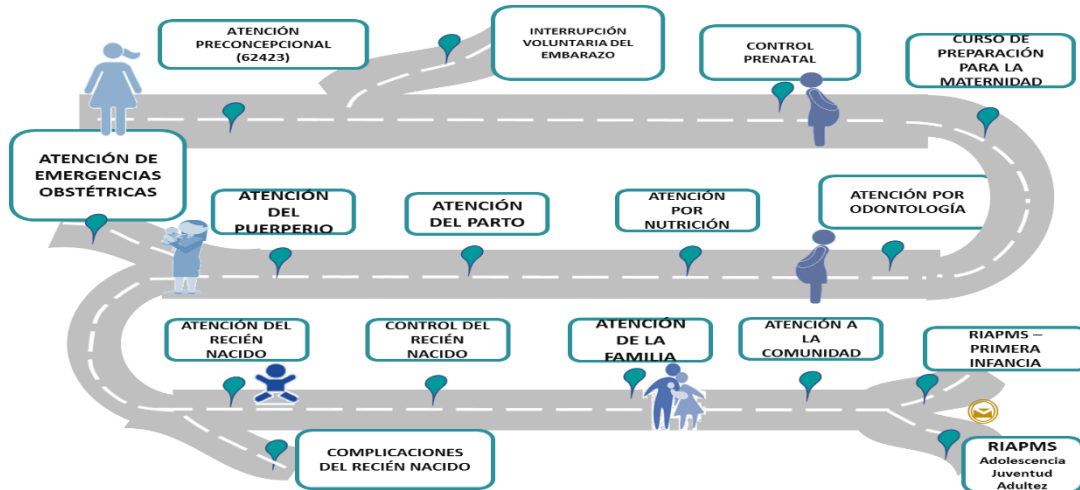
ATENCIÓN PRECONCEPCIONAL (62423)

INTERRUPCIÓN VOLUNTARIA DEL EMBARAZO

CONTROL PRENATAL

CURSO DE PREPARACIÓN PARA LA MATERNIDAD

ATENCIÓN DE EMERGENCIAS OBSTÉTRICAS

ATENCIÓN DEL PUERPERIO

ATENCIÓN DEL PARTO

ATENCIÓN POR NUTRICIÓN

ATENCIÓN POR ODONTOLOGÍA

ATENCIÓN DEL RECIÉN NACIDO

CONTROL DEL RECIÉN NACIDO

ATENCIÓN DE LA FAMILIA

ATENCIÓN A LA COMUNIDAD

RIAPMS – PRIMERA INFANCIA

COMPLICACIONES DEL RECIÉN NACIDO

RIAPMS
Adolescencia
Juventud
Adultez